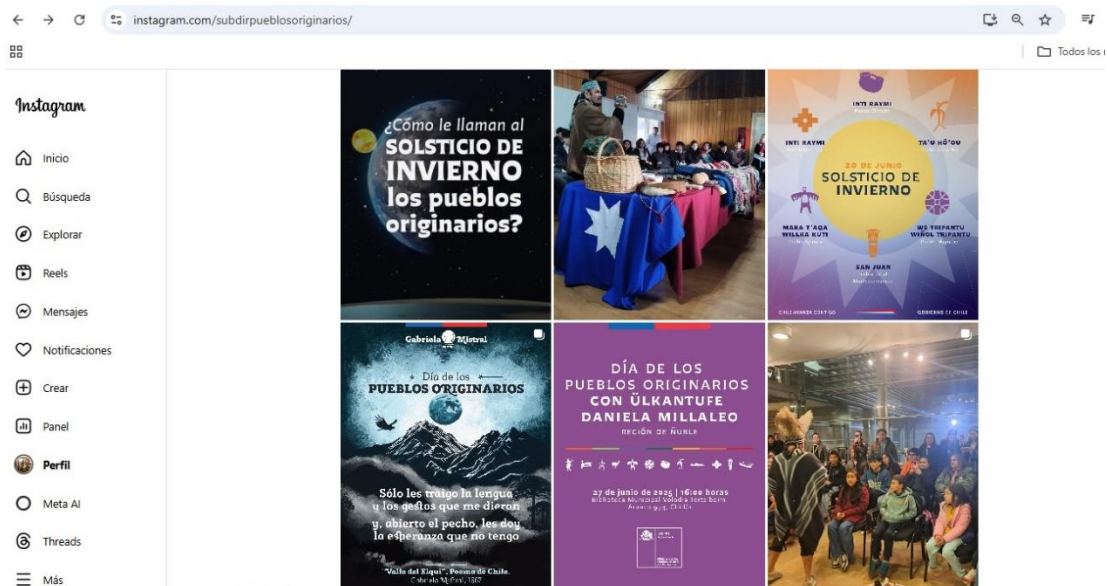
instagram.com/subdirpueblosoriginarios/

Todos los

Instagram

Inicio

Búsqueda

Explorar

Reels

Mensajes

Notificaciones

Crear

Panel

Perfil

Meta AI

Threads

Más

¿Cómo le llaman al SOLSTICIO DE INVIERNO los pueblos originarios?

INTI RAYMI

INTI RAYMI

TA'U HŌ'OU

20 DE JUNIO
SOLSTICIO DE INVIERNO

MARA T'AQA WILLKA KUTI

WE TRIPANTU WIÑOL TRIPANTU

SAN JUAN

GOBIERNO DE CHILE

Gabriela Mistral

Día de los
PUEBLOS ORIGINARIOS

Sólo les traigo la lengua y los gestos que me dieron y, abierto el pecho, les doy la esperanza que no tengo

"Valle del Elqui", Poema de Chile.
Gabriela Mistral, 1967

DÍA DE LOS PUEBLOS ORIGINARIOS CON ÜLKANTUFE DANIELA MILLALEO

REGIÓN DE ÑUBLE

27 de junio de 2025 | 16:00 horas
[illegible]